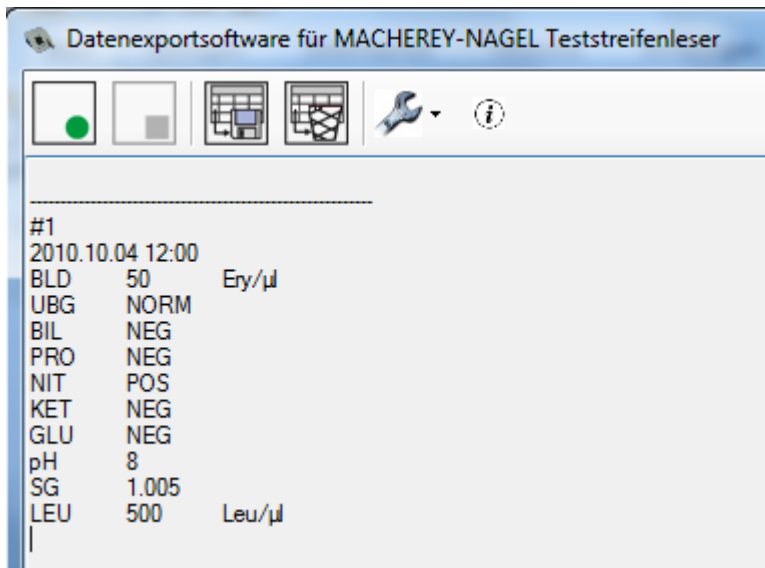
Datenexportsoftware für MACHEREY-NAGEL Teststreifenleser

------------------------------------------------------------
#1
2010.10.04 12:00

| | | |
|---|---|---|
| BLD | 50 | Ery/µl |
| UBG | NORM | |
| BIL | NEG | |
| PRO | NEG | |
| NIT | POS | |
| KET | NEG | |
| GLU | NEG | |
| pH | 8 | |
| SG | 1.005 | |
| LEU | 500 | Leu/µl |